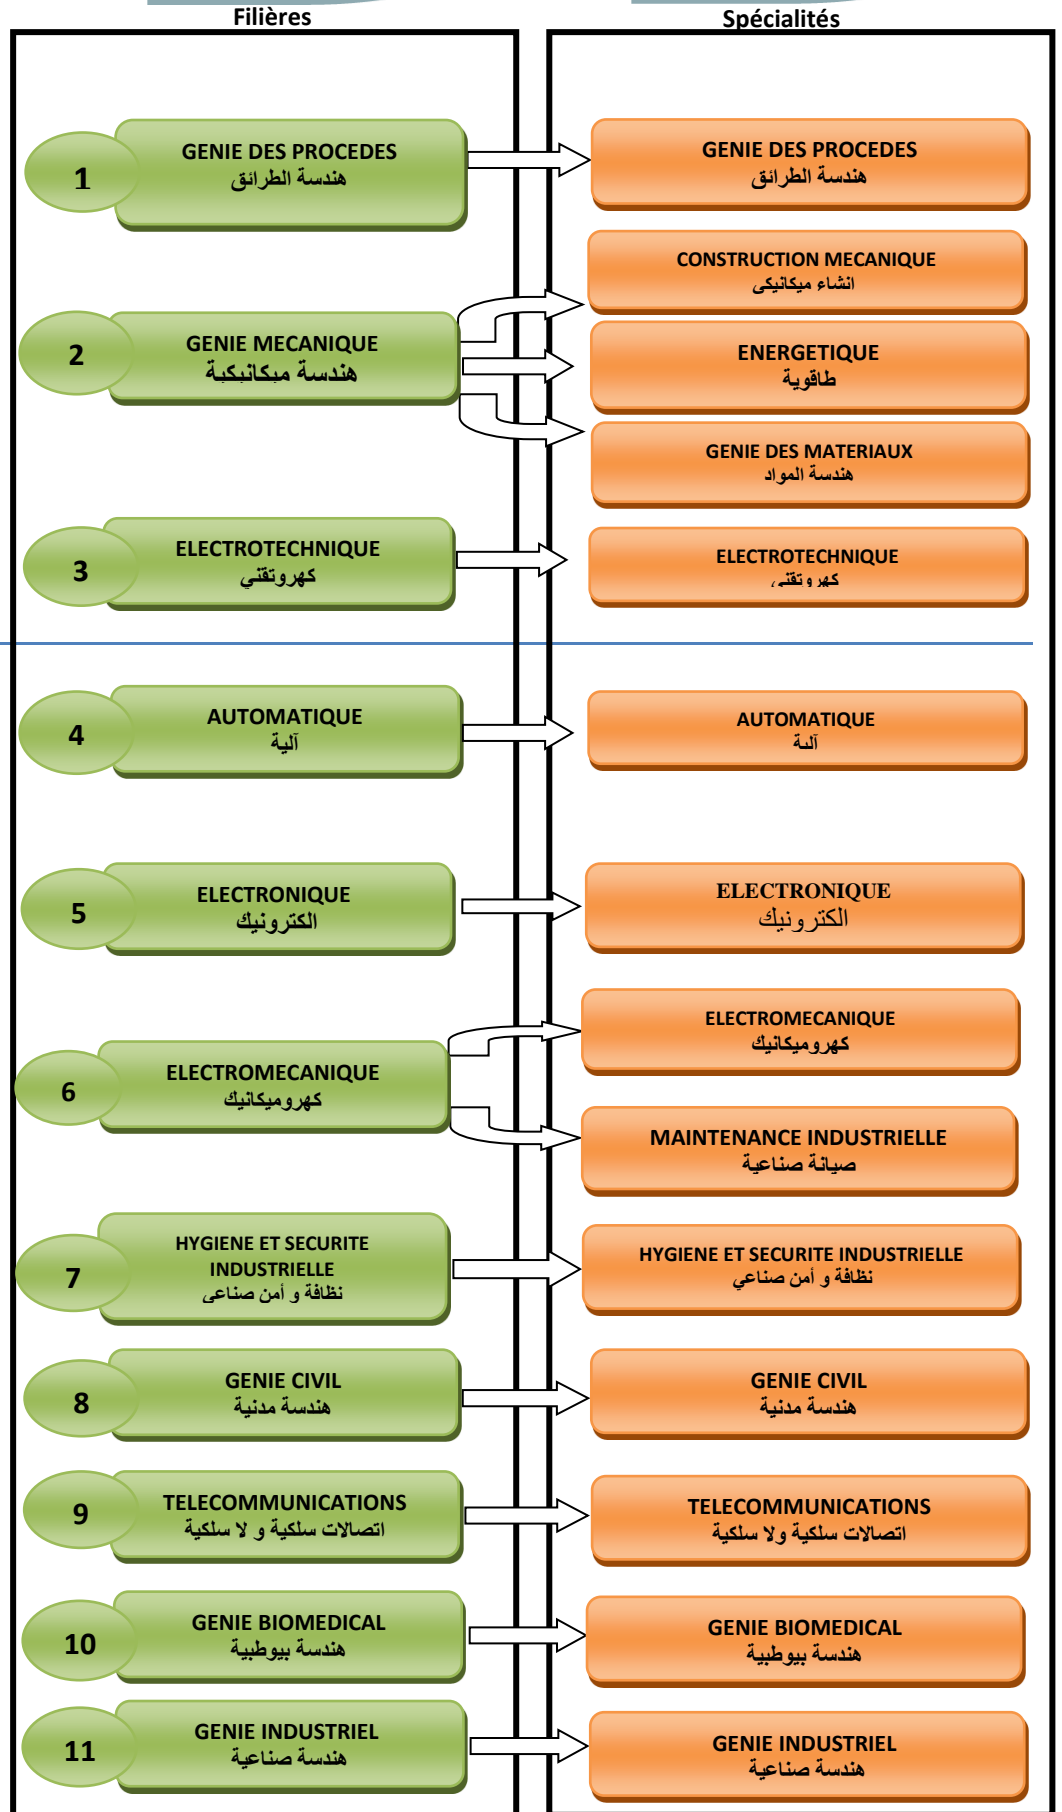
Filières

Spécialités

1
GENIE DES PROCEDES
هندسة الطرائق

GENIE DES PROCEDES
هندسة الطرائق

CONSTRUCTION MECANIQUE
انشاء ميكانيكى

2
GENIE MECANIQUE
هندسة ميكانيكية

ENERGETIQUE
طاقوية

GENIE DES MATERIAUX
هندسة المواد

3
ELECTROTECHNIQUE
كهروتقني

ELECTROTECHNIQUE
كهرو تقنى

4
AUTOMATIQUE
آلية

AUTOMATIQUE
آلية

5
ELECTRONIQUE
الكترونيك

ELECTRONIQUE
الكترونيك

ELECTROMECANIQUE
كهروميكانيك

6
ELECTROMECANIQUE
كهروميكانيك

MAINTENANCE INDUSTRIELLE
صيانة صناعية

7
HYGIENE ET SECURITE INDUSTRIELLE
نظافة و أمن صناعى

HYGIENE ET SECURITE INDUSTRIELLE
نظافة و أمن صناعى

8
GENIE CIVIL
هندسة مدنية

GENIE CIVIL
هندسة مدنية

9
TELECOMMUNICATIONS
اتصالات سلكية و لا سلكية

TELECOMMUNICATIONS
اتصالات سلكية ولا سلكية

10
GENIE BIOMEDICAL
هندسة بيوطبية

GENIE BIOMEDICAL
هندسة بيوطبية

11
GENIE INDUSTRIEL
هندسة صناعية

GENIE INDUSTRIEL
هندسة صناعية